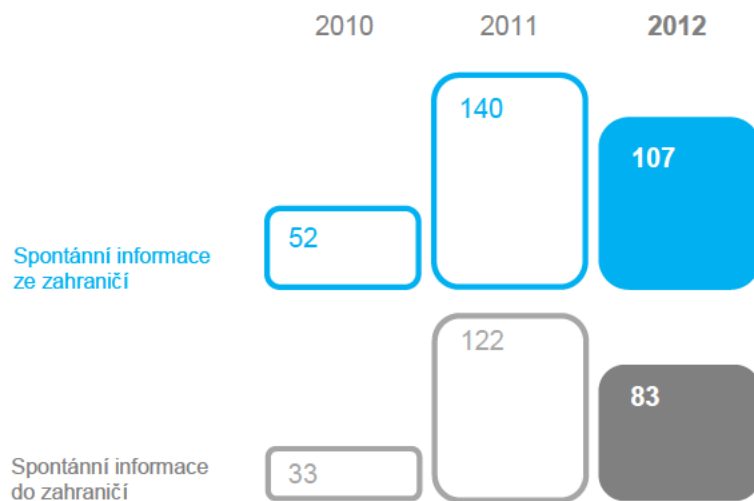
2010 2011 **2012**

Spontánní informace ze zahraničí

| | 2010 | 2011 | 2012 |
|---|---|---|---|
| Spontánní informace ze zahraničí | 52 | 140 | 107 |
| Spontánní informace do zahraničí | 33 | 122 | 83 |

Spontánní informace do zahraničí